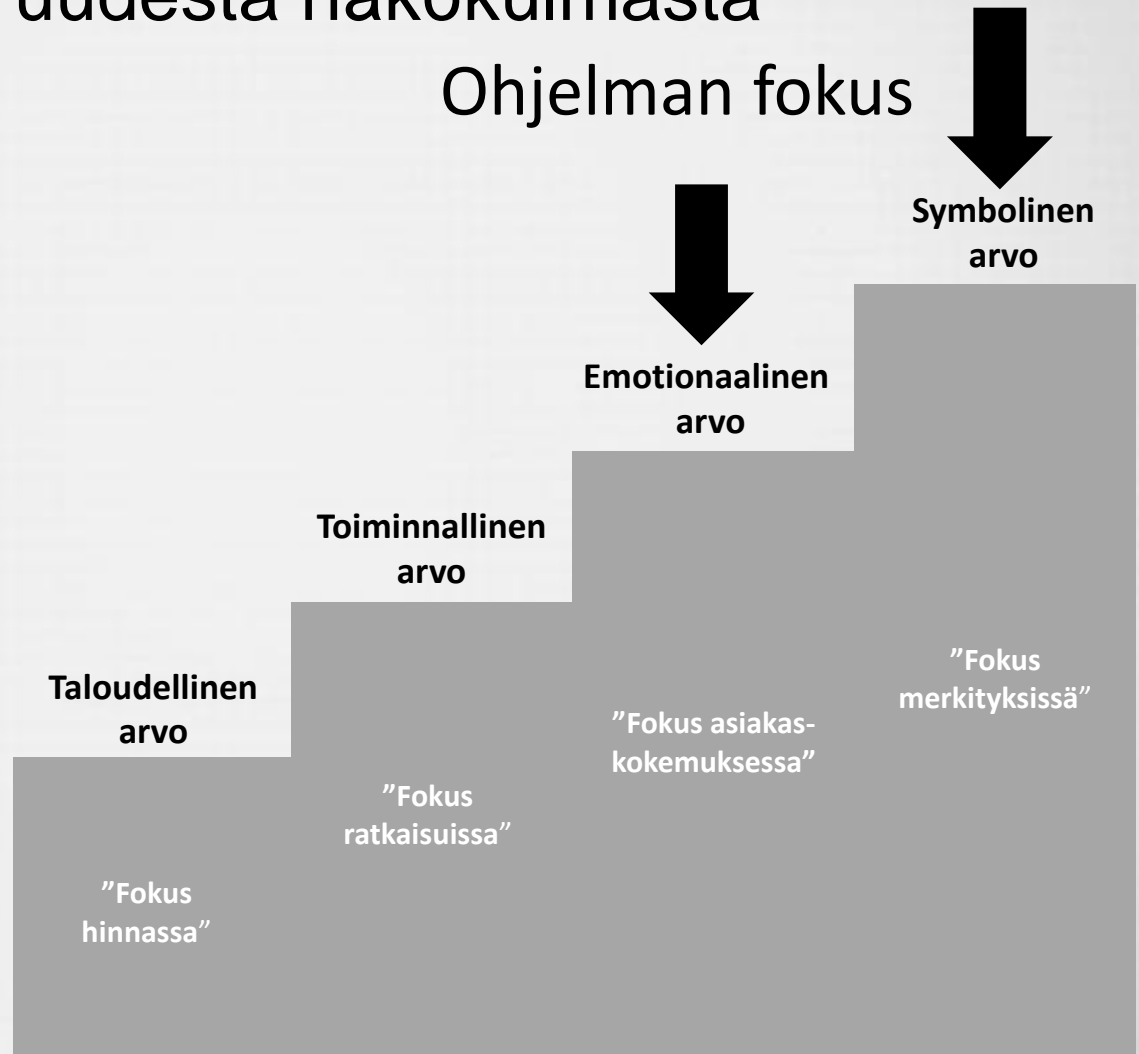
uudesta näkökulmasta

Ohjelman fokus

Symbolinen arvo

Emotionaalinen arvo

Toiminnallinen arvo

Taloudellinen arvo

”Fokus merkityksissä”

”Fokus asiakaskokemuksessa”

”Fokus ratkaisuissa”

”Fokus hinnassa”